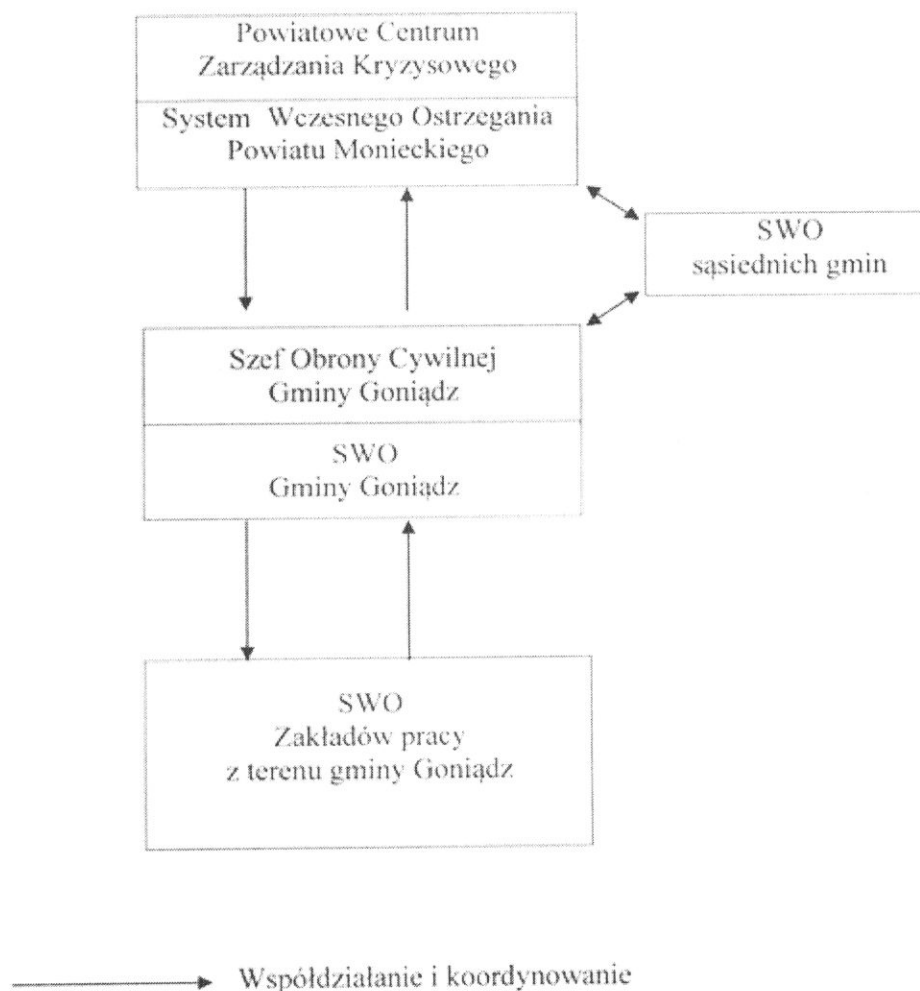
Powiatowe Centrum
Zarządzania Kryzysowego

System Wczesnego Ostrzegania
Powiatu Monieckiego

SWO
sąsiednich gmin

Szef Obrony Cywilnej
Gminy Goniądz

SWO
Gminy Goniądz

SWO
Zakładów pracy
z terenu gminy Goniądz

Współdziałanie i koordynowanie